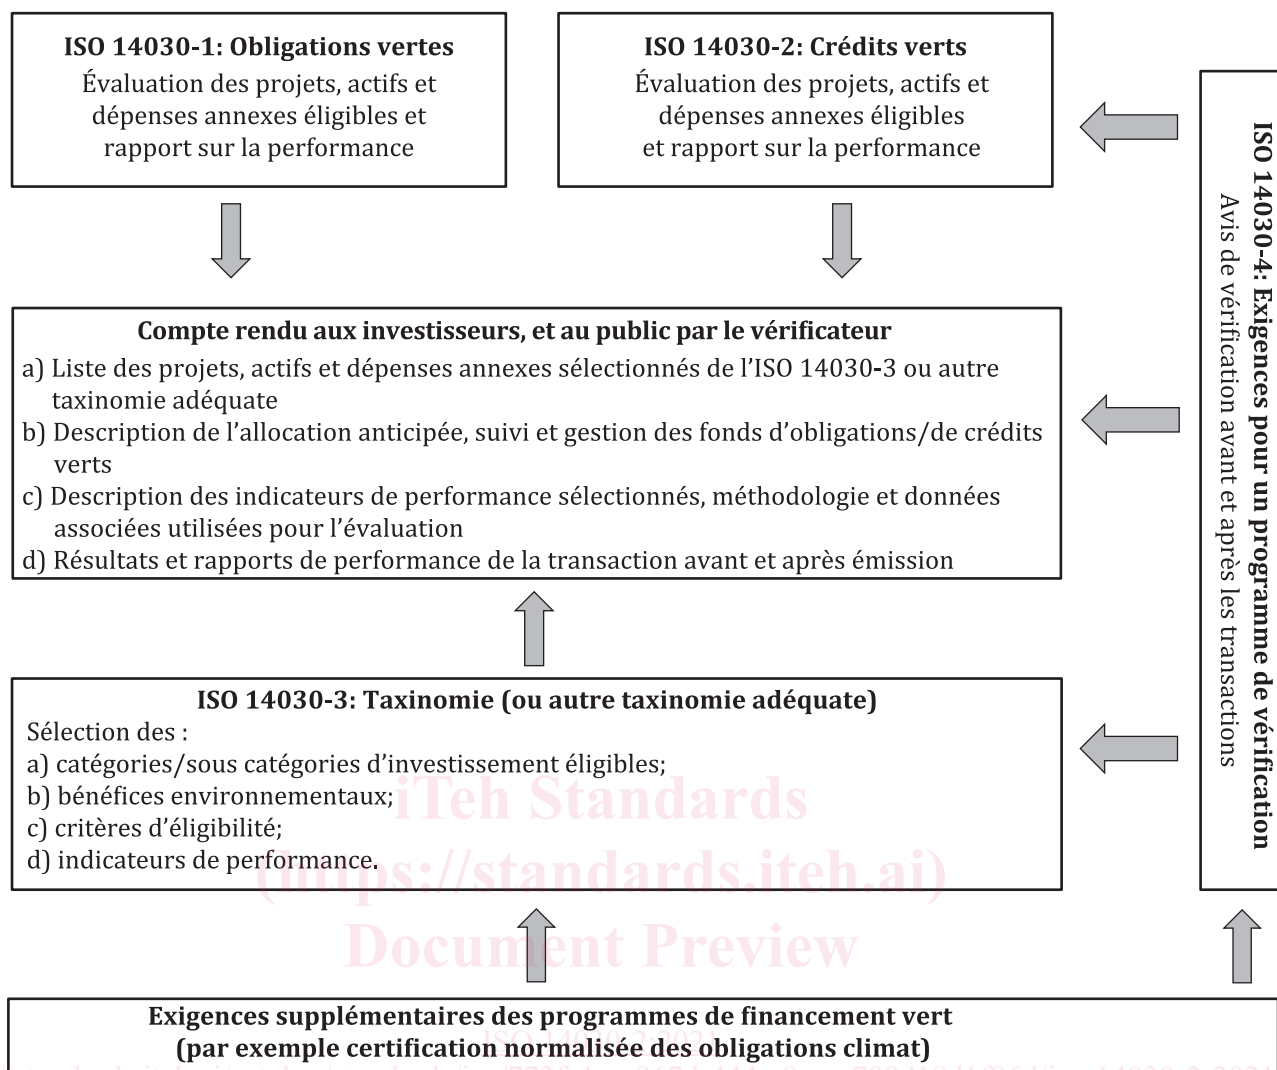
**ISO 14030-1: Obligations vertes**
Évaluation des projets, actifs et dépenses annexes éligibles et rapport sur la performance

**ISO 14030-2: Crédits verts**
Évaluation des projets, actifs et dépenses annexes éligibles et rapport sur la performance

**ISO 14030-4: Exigences pour un programme de vérification**
Avis de vérification avant et après les transactions

**Compte rendu aux investisseurs, et au public par le vérificateur**
a) Liste des projets, actifs et dépenses annexes sélectionnés de l'ISO 14030-3 ou autre taxinomie adéquate
b) Description de l'allocation anticipée, suivi et gestion des fonds d'obligations/de crédits verts
c) Description des indicateurs de performance sélectionnés, méthodologie et données associées utilisées pour l'évaluation
d) Résultats et rapports de performance de la transaction avant et après émission

**ISO 14030-3: Taxinomie (ou autre taxinomie adéquate)**
Sélection des :
a) catégories/sous catégories d'investissement éligibles;
b) bénéfices environnementaux;
c) critères d'éligibilité;
d) indicateurs de performance.

iTeh Standards
(https://standards.iteh.ai)
Document Preview

**Exigences supplémentaires des programmes de financement vert**
**(par exemple certification normalisée des obligations climat)**
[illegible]